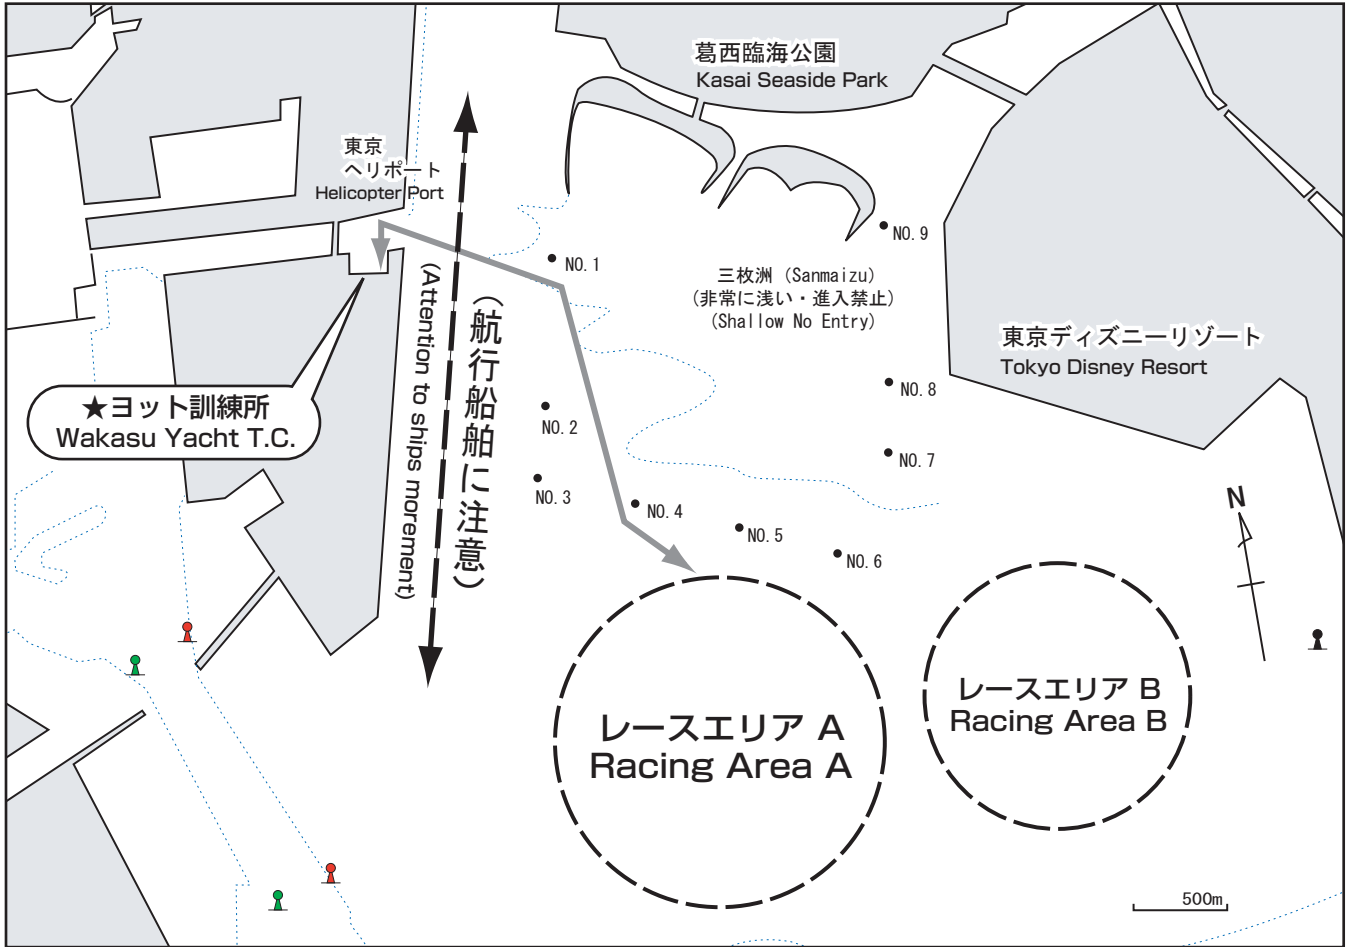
葛西臨海公園
Kasai Seaside Park

東京
ヘリポート
Helicopter Port

NO.1

三枚洲 (Sanmaizu)
(非常に浅い・進入禁止)
(Shallow No Entry)

NO.9

東京ディズニーリゾート
Tokyo Disney Resort

(航行船舶に注意)
(Attention to ships morement)

★ヨット訓練所
Wakasu Yacht T.C.

NO.2
NO.3
NO.4
NO.5
NO.6
NO.7
NO.8

N

レースエリア A
Racing Area A

レースエリア B
Racing Area B

500m